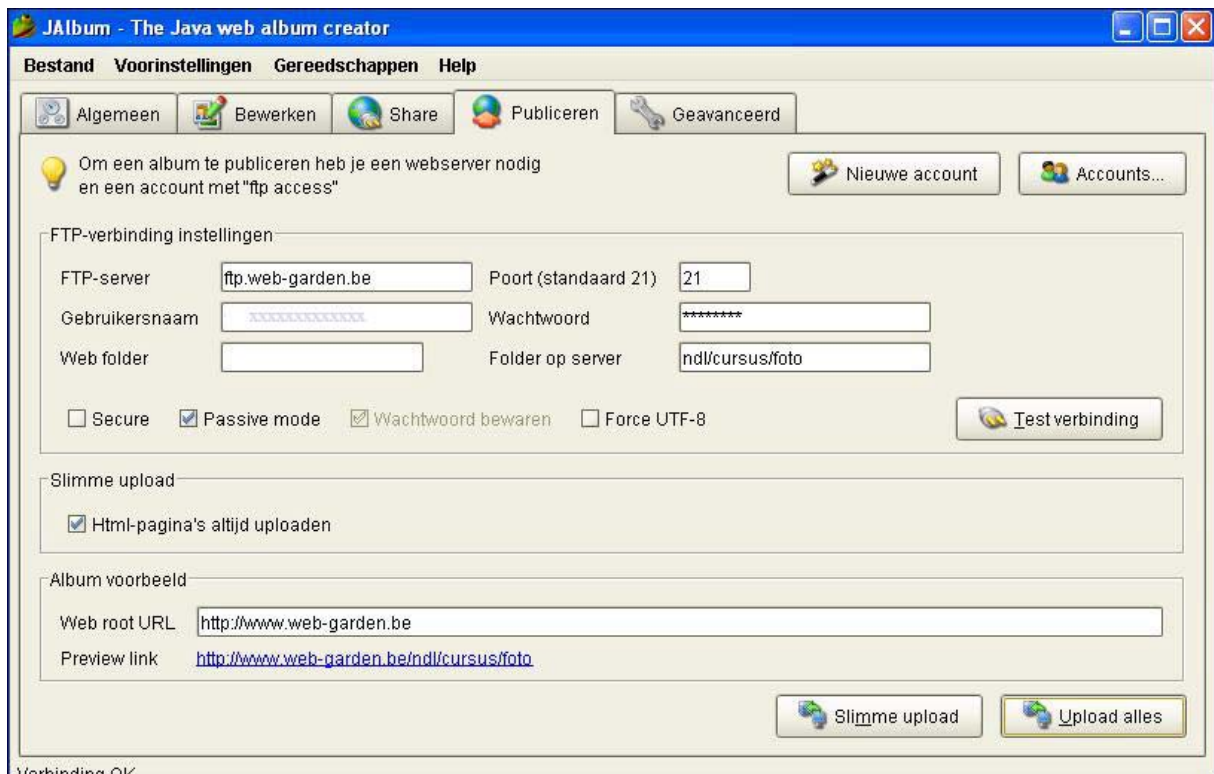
JAlbum - The Java web album creator

Bestand Voorinstellingen Gereedschappen Help

Algemeen Bewerken Share Publiceren Geavanceerd

Om een album te publiceren heb je een webserver nodig en een account met "ftp access"

Nieuwe account

Accounts...

FTP-verbinding instellingen

FTP-server ftp.web-garden.be

Poort (standaard 21) 21

Gebruikersnaam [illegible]

Wachtwoord ********

Web folder

Folder op server ndl/cursus/foto

Secure Passive mode Wachtwoord bewaren Force UTF-8

Test verbinding

Slimme upload

Html-pagina's altijd uploaden

Album voorbeeld

Web root URL http://www.web-garden.be

Preview link http://www.web-garden.be/ndl/cursus/foto

Slimme upload

Upload alles

Verbinding OK